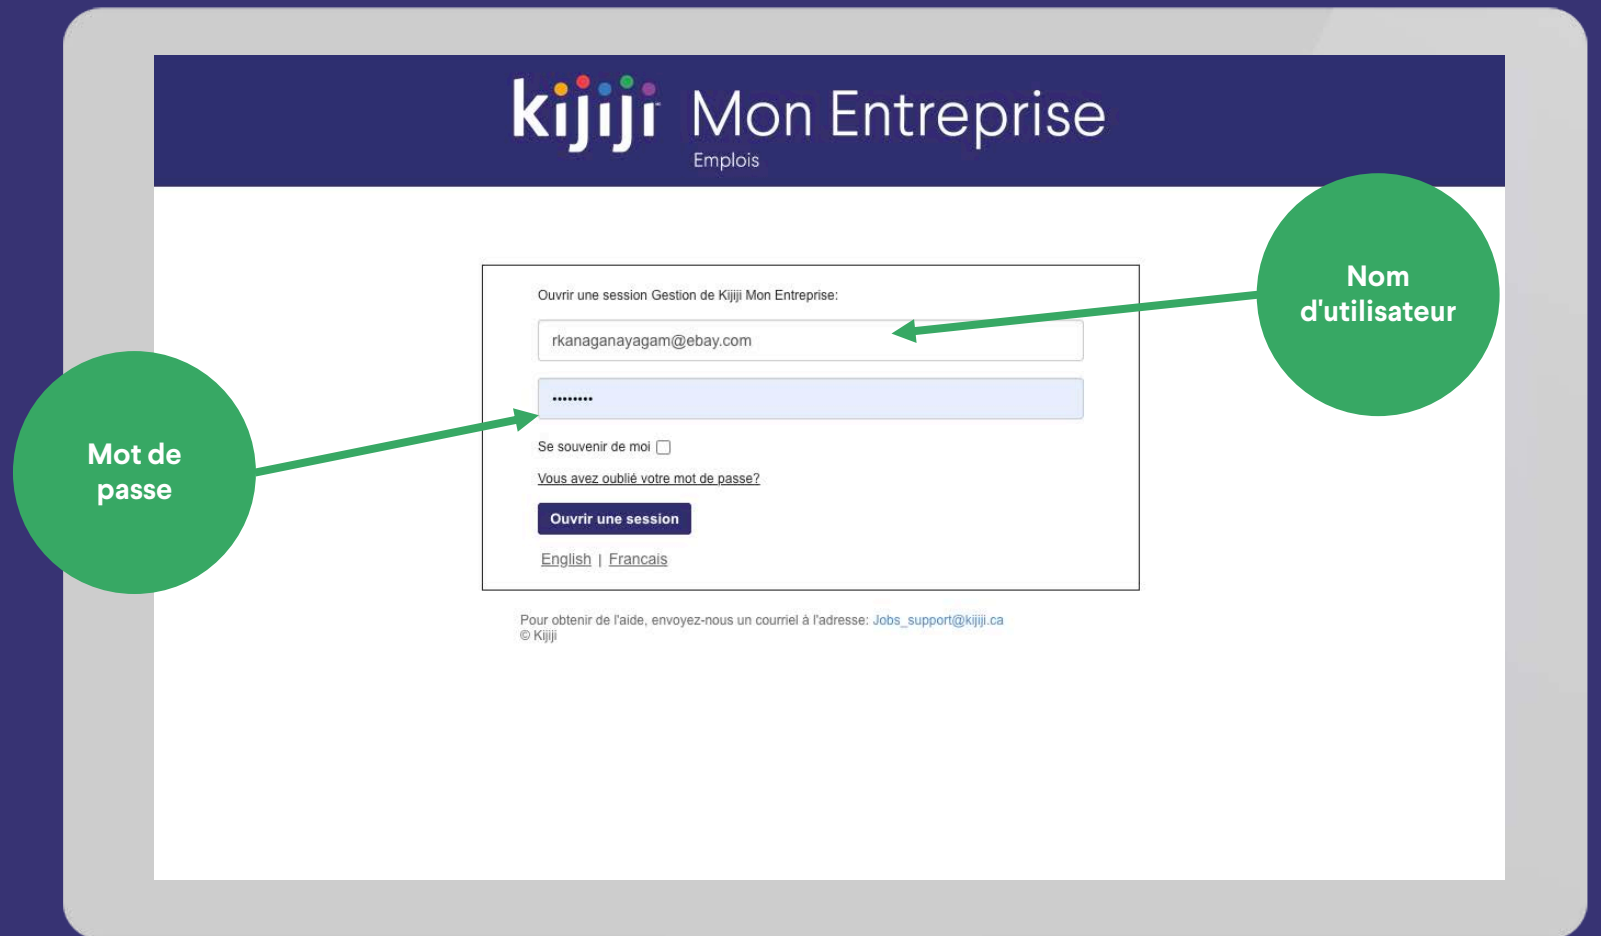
kijiji Mon Entreprise
Emplois

Ouvrir une session Gestion de Kijiji Mon Entreprise:

rkanaganayagam@ebay.com

••••••••

Se souvenir de moi

Vous avez oublié votre mot de passe?

Ouvrir une session

English | Francais

Pour obtenir de l'aide, envoyez-nous un courriel à l'adresse: Jobs_support@kijiji.ca
© Kijiji

Nom d'utilisateur

Mot de passe